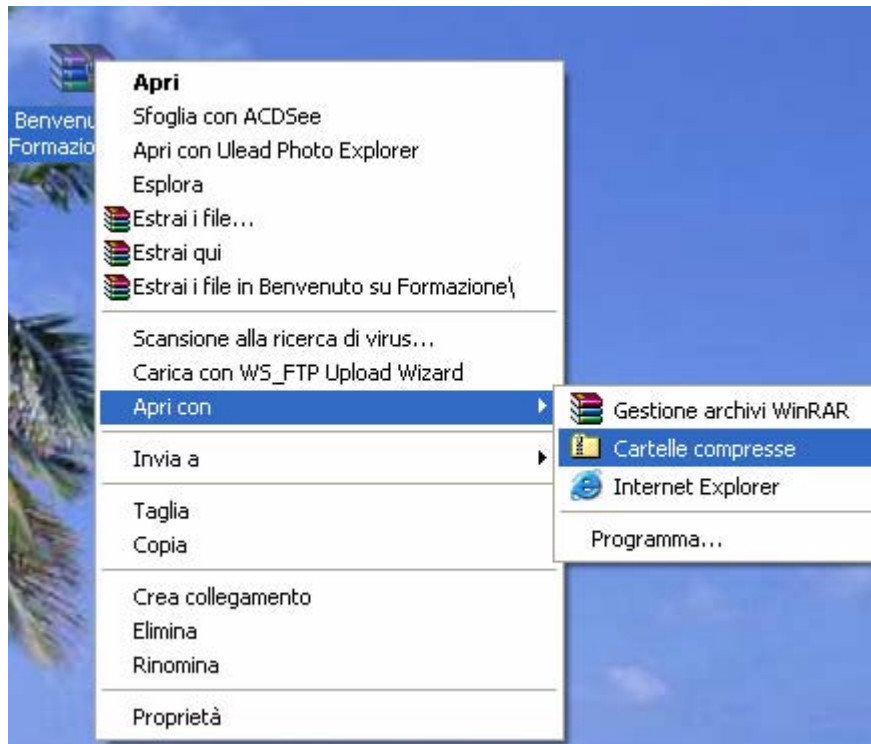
Benvenu
Formazio

Apri
Sfoglia con ACDSee
Apri con Ulead Photo Explorer
Esplora
Estrai i file...
Estrai qui
Estrai i file in Benvenuto su Formazione\

Scansione alla ricerca di virus...
Carica con WS_FTP Upload Wizard
Apri con

Invia a

Taglia
Copia

Crea collegamento
Elimina
Rinomina

Proprietà

Gestione archivi WinRAR
Cartelle compresse
Internet Explorer

Programma...